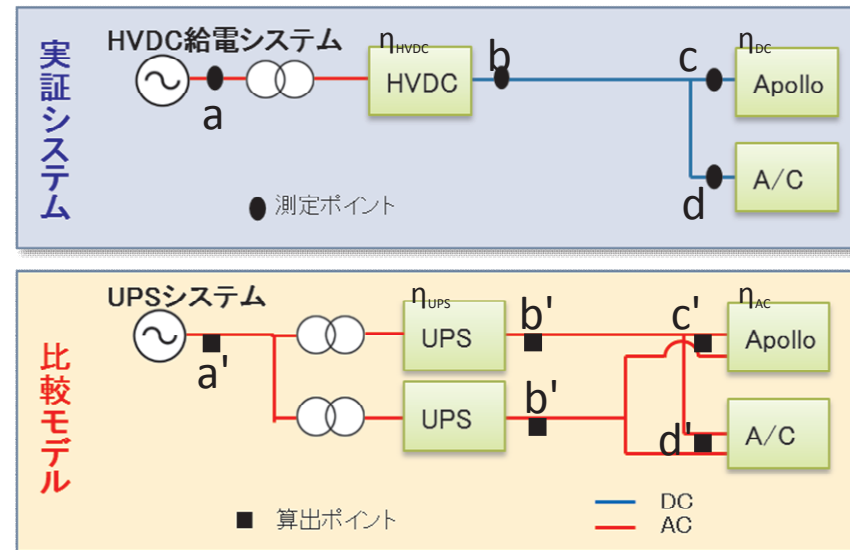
実証システム

HVDC給電システム

a

$\eta_{HVDC}$

HVDC

b

c

$\eta_{DC}$

Apollo

d

A/C

測定ポイント

比較モデル

UPSシステム

a'

$\eta_{UPS}$

UPS

b'

UPS

b'

c'

$\eta_{AC}$

Apollo

d'

A/C

算出ポイント

DC

AC